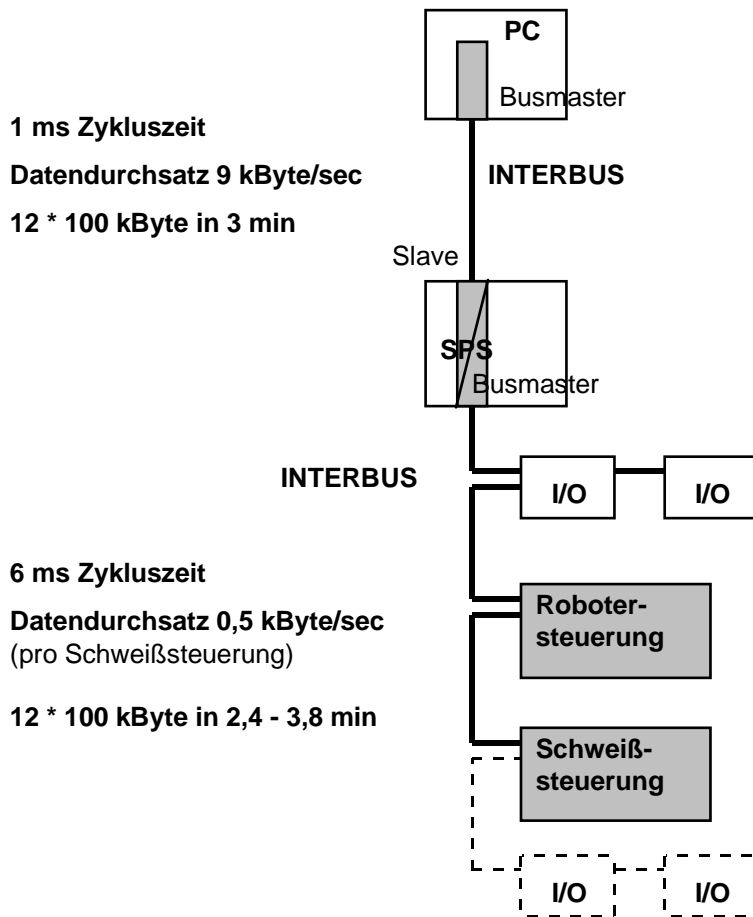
PC

Busmaster

1 ms Zykluszeit

Datendurchsatz 9 kByte/sec

12 * 100 kByte in 3 min

INTERBUS

Slave

SPS

Busmaster

INTERBUS

I/O

I/O

6 ms Zykluszeit

Datendurchsatz 0,5 kByte/sec
(pro Schweißsteuerung)

12 * 100 kByte in 2,4 - 3,8 min

Robotersteuerung

Schweißsteuerung

I/O

I/O